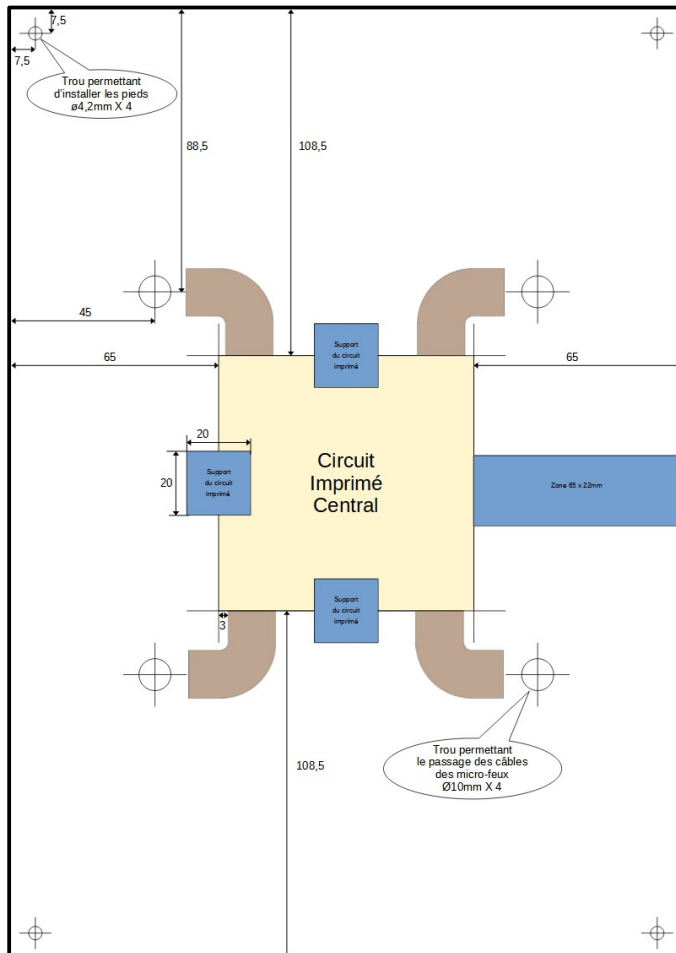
7,5

7,5

Trou permettant d'installer les pieds ø4,2mm X 4

88,5

108,5

45

65

65

Support du circuit imprimé

20

20

Support du circuit imprimé

Circuit Imprimé Central

Zone 65 x 22mm

Support du circuit imprimé

3

108,5

Trou permettant le passage des câbles des micro-feux Ø10mm X 4